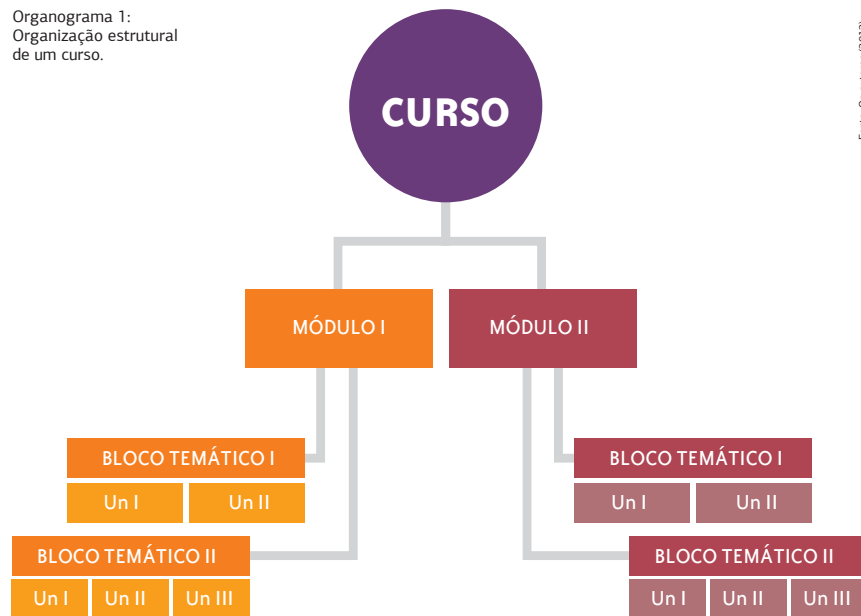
Organograma 1:
Organização estrutural de um curso.

CURSO

MÓDULO I

MÓDULO II

BLOCO TEMÁTICO I

Un I | Un II

BLOCO TEMÁTICO II

Un I | Un II | Un III

BLOCO TEMÁTICO I

Un I | Un II

BLOCO TEMÁTICO II

Un I | Un II | Un III

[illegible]